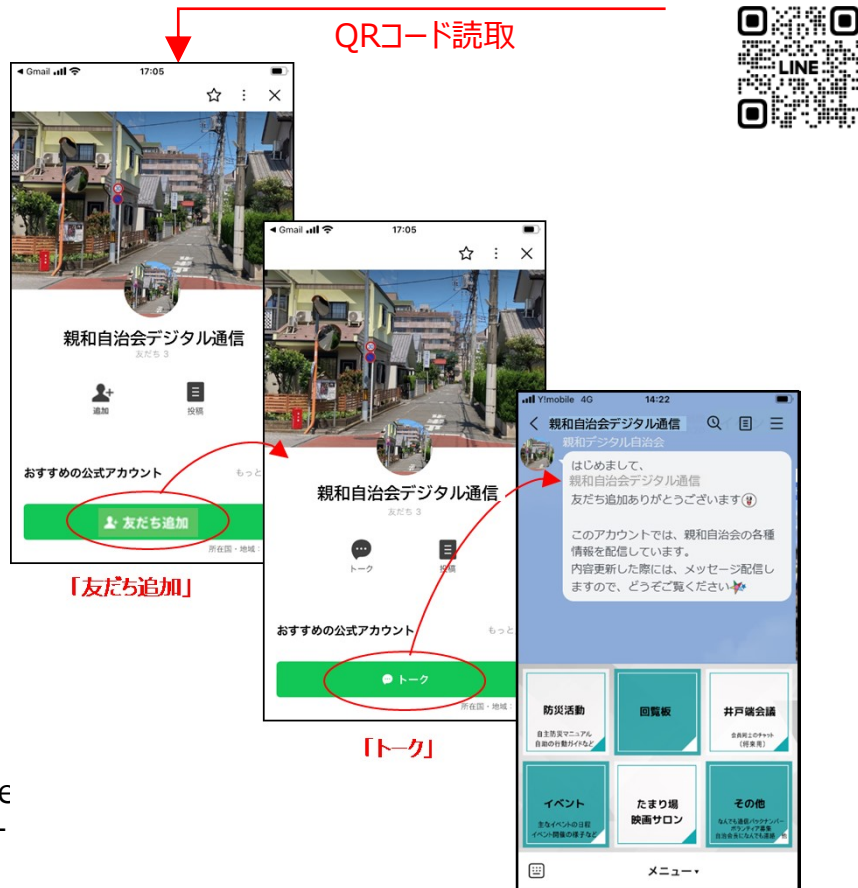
QRコード読取

LINE

◀ Gmail 17:05

親和自治会デジタル通信
友だち 3

追加
投稿

おすすめの公式アカウント
もっと

友だち追加

所在国・地域：

「友だち追加」

◀ Gmail 17:05

親和自治会デジタル通信
友だち 3

トーク
投稿

おすすめの公式アカウント
もっと

トーク

所在国・地域：

「トーク」

Y!mobile 4G 14:22

親和自治会デジタル通信

親和デジタル自治会

はじめまして、
親和自治会デジタル通信
友だち追加ありがとうございます

このアカウントでは、親和自治会の各種情報を配信しています。
内容更新した際には、メッセージ配信しますので、どうぞご覧ください

防災活動
自主防災マニュアル
自治の台数ガイドなど

回覧板

井戸端会議
会員同士のチャット
(将来用)

イベント
主なイベントの日程
イベント開催の様子など

たまり場
映画サロン

その他
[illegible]

メニュー